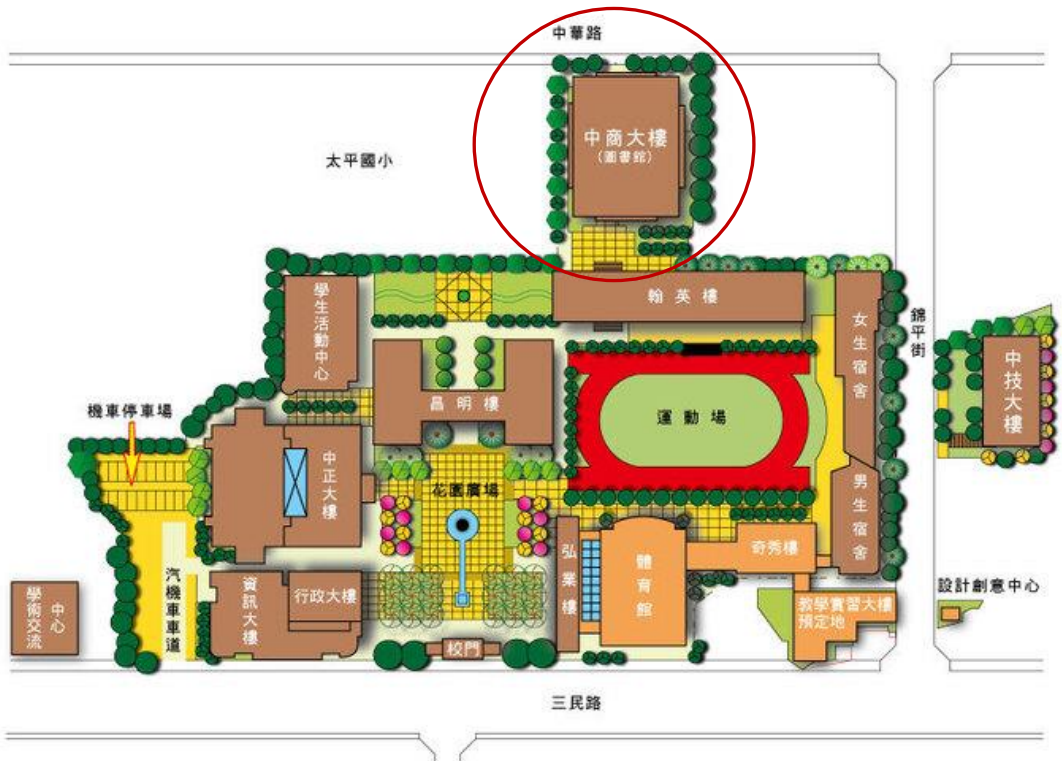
中華路

太平國小

中商大樓
(圖書館)

翰英樓

學生活動中心

錦平街

女生宿舍

中技大樓

晶明樓

運動場

機車停車場

中正大樓

花園廣場

男生宿舍

弘業樓

體育館

奇秀樓

設計創意中心

學術交流中心

汽機車車道

資訊大樓

行政大樓

教學實習大樓預定地

校門

三民路